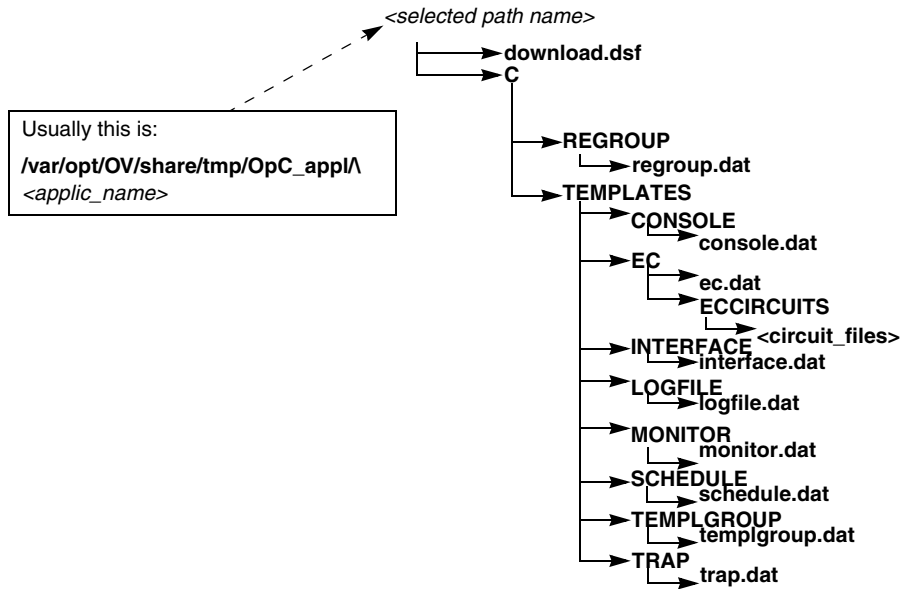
<selected path name>

Usually this is:

/var/opt/OV/share/tmp/OpC_appl/\
<applic_name>

download.dsf
C
REGROUP
regroup.dat
TEMPLATES
CONSOLE
console.dat
EC
ec.dat
ECCIRCUITS
<circuit_files>
INTERFACE
interface.dat
LOGFILE
logfile.dat
MONITOR
monitor.dat
SCHEDULE
schedule.dat
TEMPLGROUP
templgroup.dat
TRAP
trap.dat